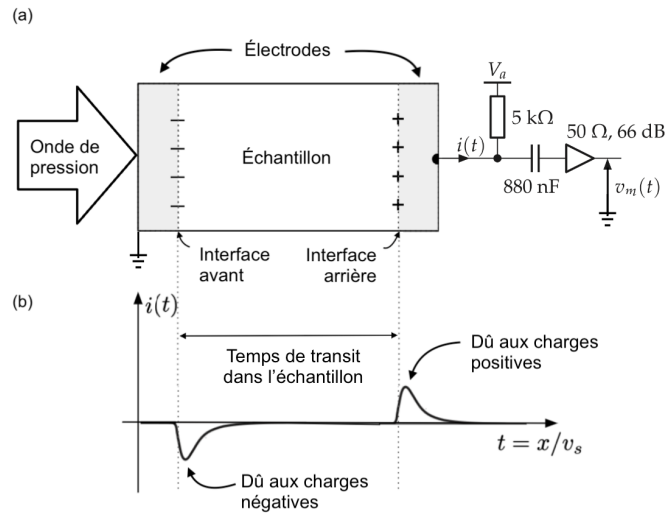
(a)

Électrodes

Onde de pression

−
−
−
−

Échantillon

+
+
+
+

$V_a$

$5\text{ k}\Omega$

$i(t)$

$50\ \Omega$, $66\text{ dB}$

$880\text{ nF}$

$v_m(t)$

Interface avant

Interface arrière

(b)

$i(t)$

Temps de transit dans l'échantillon

Dû aux charges positives

$t = x/v_s$

Dû aux charges négatives